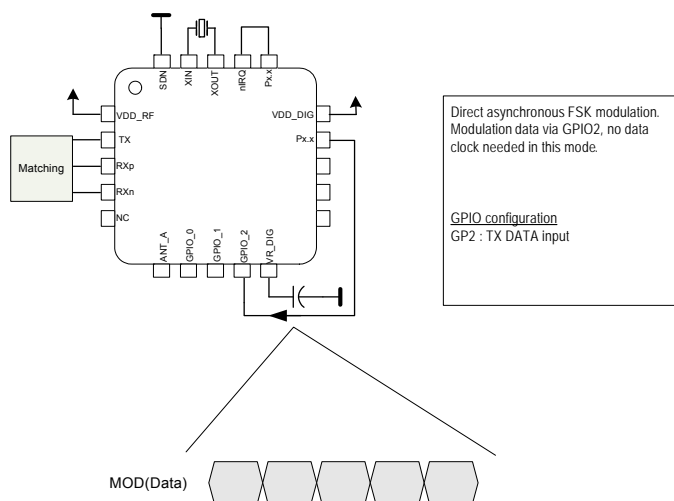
SDN
XIN
XOUT
nIRQ
Px.x

VDD_RF
TX
RXp
RXn
NC

Matching

VDD_DIG
Px.x

ANT_A
GPIO_0
GPIO_1
GPIO_2
VR_DIG

Direct asynchronous FSK modulation. Modulation data via GPIO2, no data clock needed in this mode.

GPIO configuration
GP2 : TX DATA input

MOD(Data)